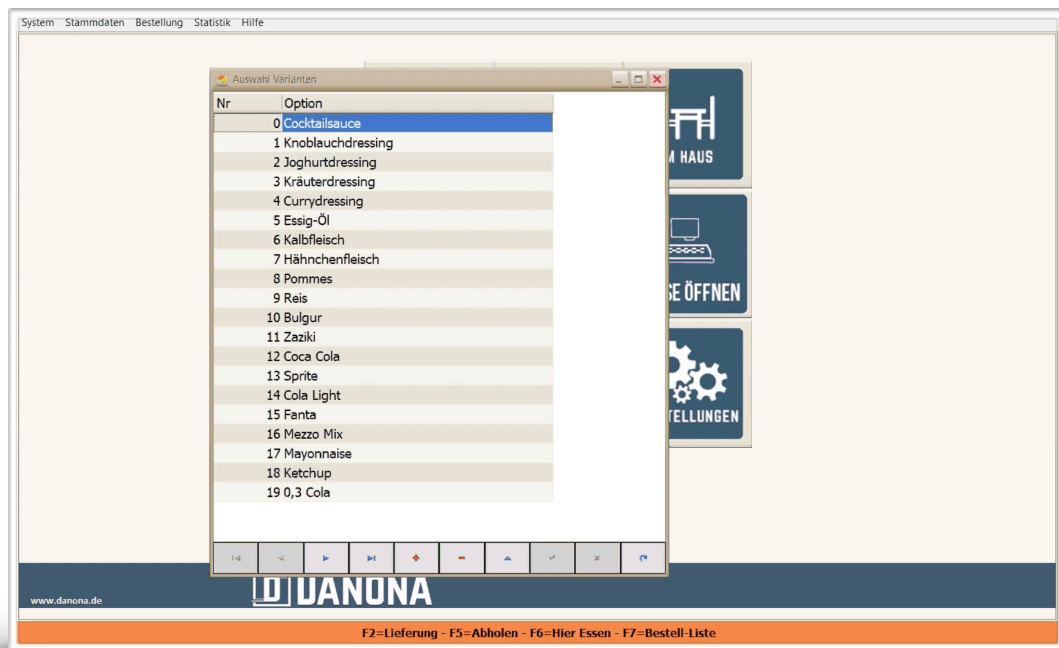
System Stammdaten Bestellung Statistik Hilfe

Auswahl Varianten

| Nr | Option |
|---|---|
| 0 | Cocktailsauce |
| 1 | Knoblauchdressing |
| 2 | Joghurtdressing |
| 3 | Kräuterdressing |
| 4 | Currydressing |
| 5 | Essig-Öl |
| 6 | Kalbfleisch |
| 7 | Hähnchenfleisch |
| 8 | Pommes |
| 9 | Reis |
| 10 | Bulgur |
| 11 | Zaziki |
| 12 | Coca Cola |
| 13 | Sprite |
| 14 | Cola Light |
| 15 | Fanta |
| 16 | Mezzo Mix |
| 17 | Mayonnaise |
| 18 | Ketchup |
| 19 | 0,3 Cola |

M HAUS

SE ÖFFNEN

TELLUNGEN

www.danona.de

DANONA

F2=Lieferung - F5=Abholen - F6=Hier Essen - F7=Bestell-Liste